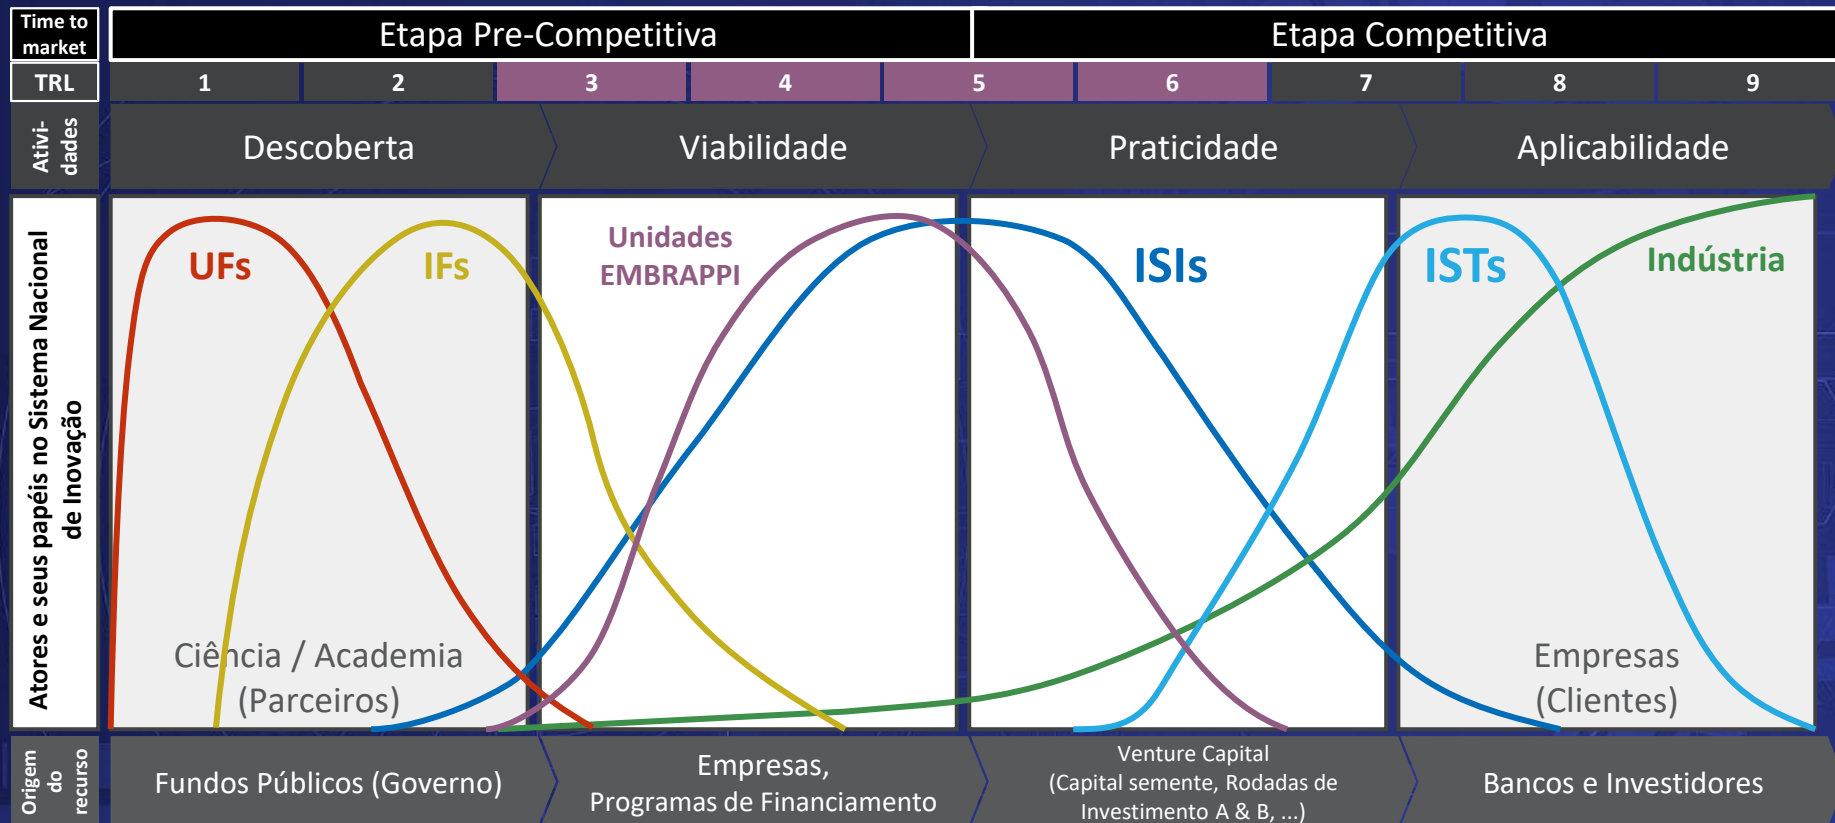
| Time to market | Etapa Pre-Competitiva | | | | Etapa Competitiva | | | | |
|---|---|---|---|---|---|---|---|---|---|
| TRL | 1 | 2 | 3 | 4 | 5 | 6 | 7 | 8 | 9 |

Ativi-dades

Descoberta

Viabilidade

Praticidade

Aplicabilidade

Atores e seus papéis no Sistema Nacional de Inovação

UFs

IFs

Unidades EMBRAPPI

ISIs

ISTs

Indústria

Ciência / Academia (Parceiros)

Empresas (Clientes)

Origem do recurso

Fundos Públicos (Governo)

Empresas, Programas de Financiamento

Venture Capital (Capital semente, Rodadas de Investimento A & B, ...)

Bancos e Investidores